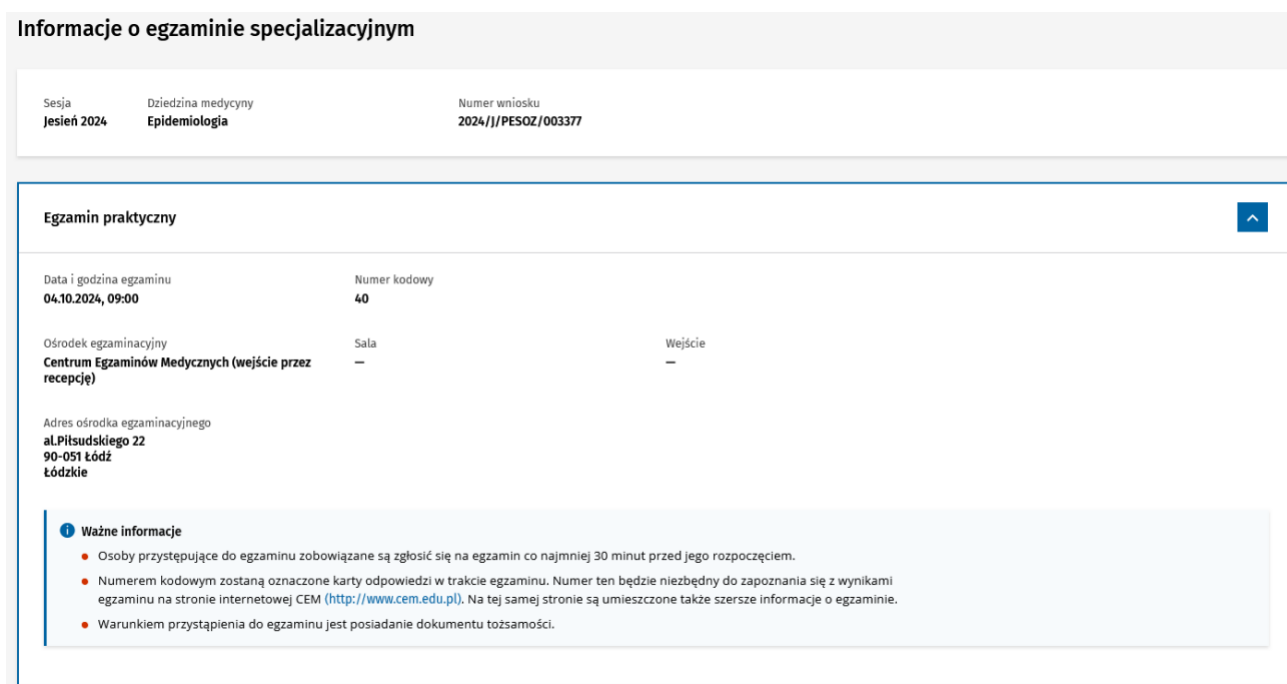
Informacje o egzaminie specjalizacyjnym

Sesja
Jesień 2024

Dziedzina medycyny
Epidemiologia

Numer wniosku
2024/J/PESOZ/003377

Egzamin praktyczny

Data i godzina egzaminu
04.10.2024, 09:00

Numer kodowy
40

Ośrodek egzaminacyjny
Centrum Egzaminów Medycznych (wejście przez recepcję)

Sala
—

Wejście
—

Adres ośrodka egzaminacyjnego
al.Piłsudskiego 22
90-051 Łódź
Łódzkie

Ważne informacje

- Osoby przystępujące do egzaminu zobowiązane są zgłosić się na egzamin co najmniej 30 minut przed jego rozpoczęciem.
- Numerem kodowym zostaną oznaczone karty odpowiedzi w trakcie egzaminu. Numer ten będzie niezbędny do zapoznania się z wynikami egzaminu na stronie internetowej CEM (http://www.cem.edu.pl). Na tej samej stronie są umieszczone także szersze informacje o egzaminie.
- Warunkiem przystąpienia do egzaminu jest posiadanie dokumentu tożsamości.